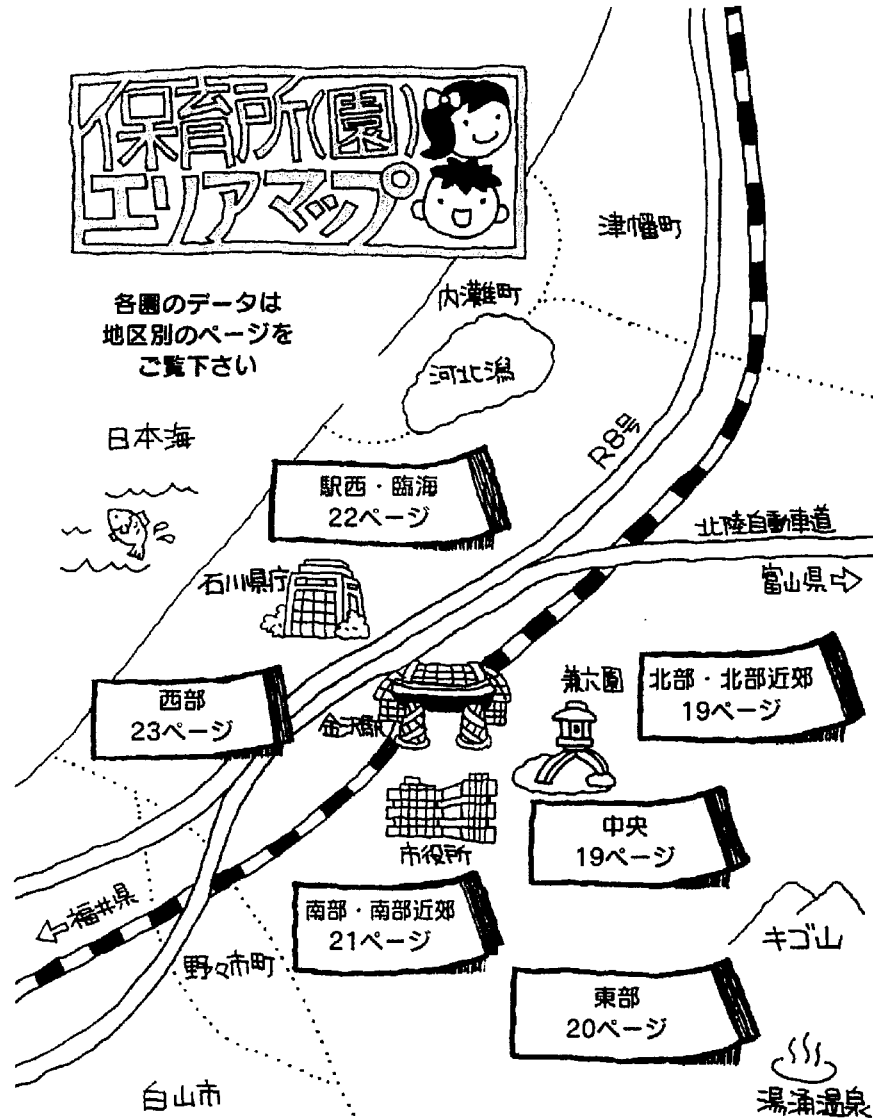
保育所(園)エリアマップ

津幡町

各園のデータは
地区別のページを
ご覧下さい

内灘町

河北潟

日本海

R8号

駅西・臨海
22ページ

北陸自動車道

石川県庁

富山県

兼六園

北部・北部近郊
19ページ

西部
23ページ

金沢駅

中央
19ページ

市役所

福井県

南部・南部近郊
21ページ

キゴ山

野々市町

東部
20ページ

白山市

湯涌温泉